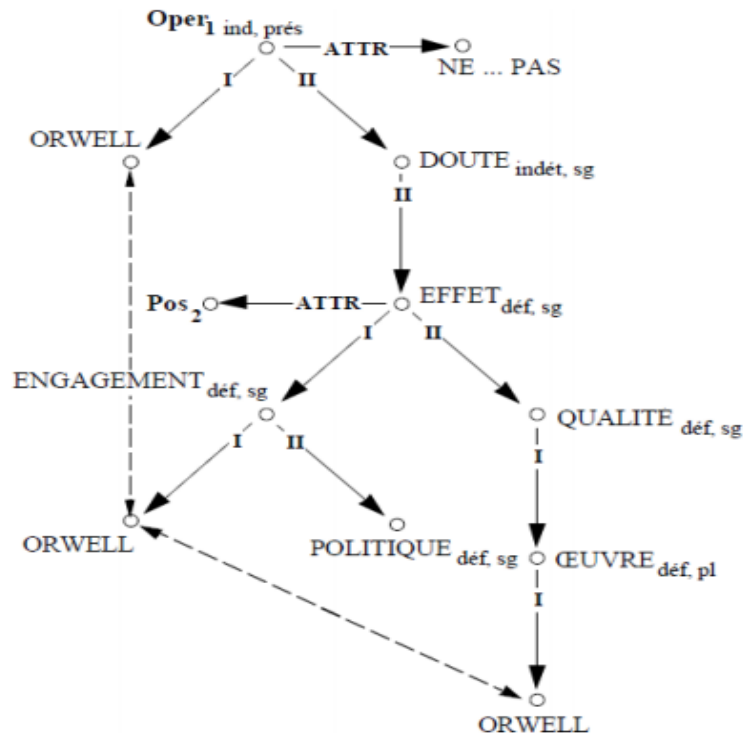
$\mathbf{Oper}_{1\ \text{ind, prés}}$

ATTR

NE ... PAS

I

II

ORWELL

DOUTE $_{\text{indét, sg}}$

II

$\mathbf{Pos}_2$

ATTR

EFFET $_{\text{déf, sg}}$

I

II

ENGAGEMENT $_{\text{déf, sg}}$

QUALITE $_{\text{déf, sg}}$

I

II

I

ORWELL

POLITIQUE $_{\text{déf, sg}}$

ŒUVRE $_{\text{déf, pl}}$

I

ORWELL